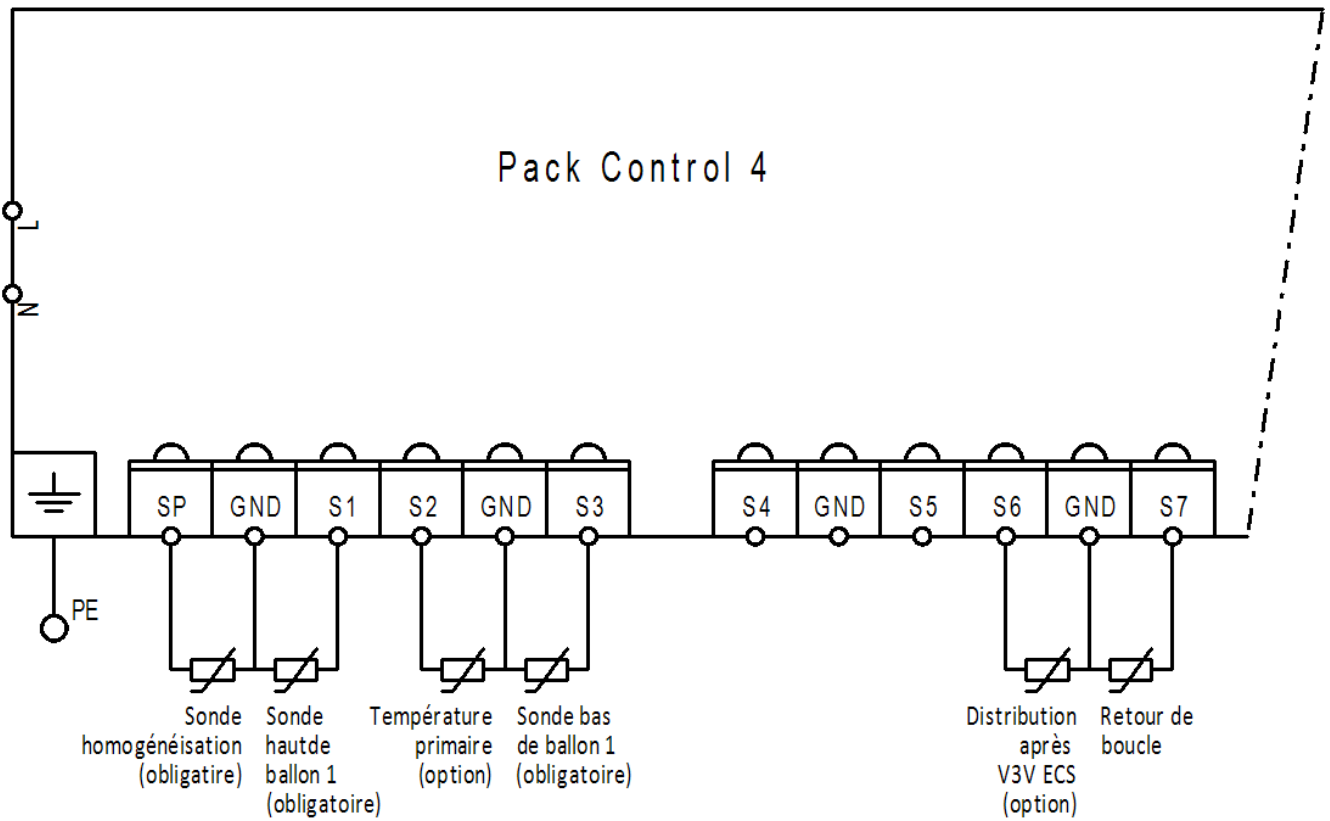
Pack Control 4

L

N

PE

SP GND S1 S2 GND S3

S4 GND S5 S6 GND S7

Sonde homogénéisation (obligatire)

Sonde hautde ballon 1 (obligatoire)

Température primaire (option)

Sonde bas de ballon 1 (obligatoire)

Distribution après V3V ECS (option)

Retour de boucle